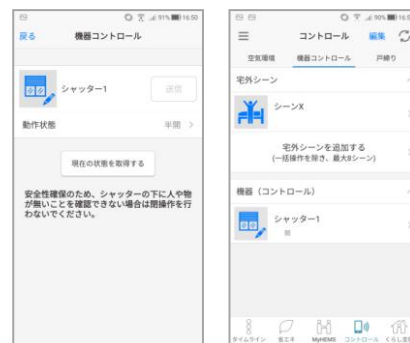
91% 16:50

戻る 機器コントロール

シャッター1 送信

動作状態 半開 >

現在の状態を取得する

安全性確保のため、シャッターの下に人や物が無いことを確認できない場合は開操作を行わないでください。

90% 16:5

コントロール 編集

空気環境 機器コントロール 戸締り

宅外シーン

シーンX

宅外シーンを追加する
(一括操作を除き、最大8シーン)

機器（コントロール）

シャッター1
開

タイムライン 省エネ MyHEMS コントロール くらし